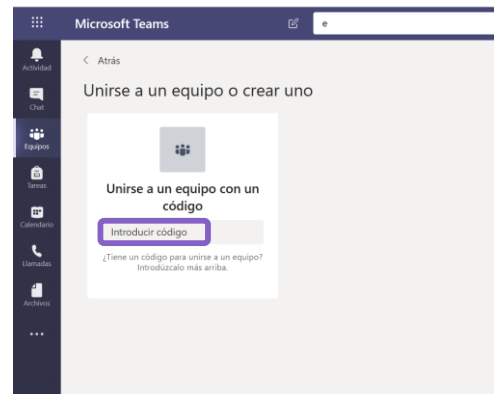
Microsoft Teams

e

Actividad

Chat

Equipos

Tareas

Calendario

Llamadas

Archivos

...

< Atrás

Unirse a un equipo o crear uno

Unirse a un equipo con un código

Introducir código

¿Tiene un código para unirse a un equipo? Introdúzcalo más arriba.